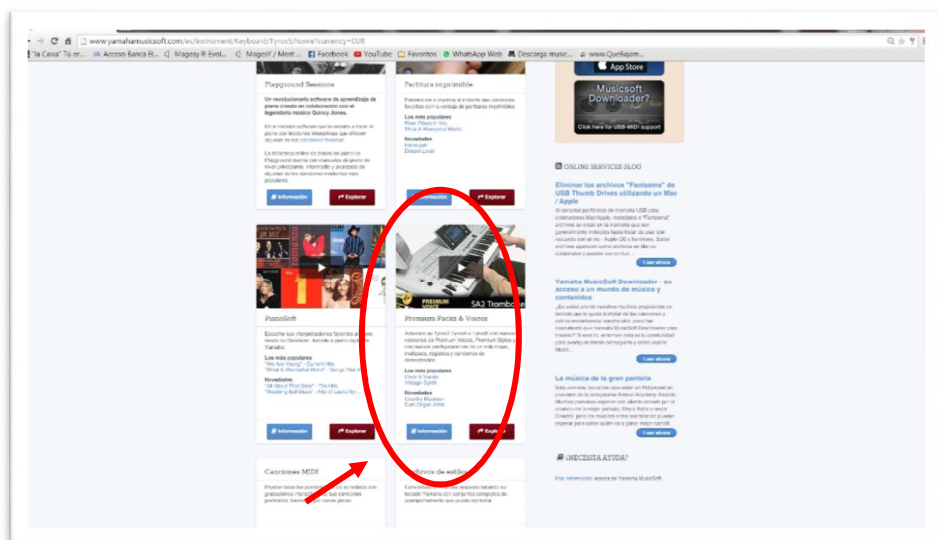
www.yamahamusicsoft.com/es/instrument/Keyboard/Tyros5/home?currency=EUR

"la Caixa" Tu er... Acceso Banca El... Magesy R Evol... MagesY / Mest... Facebook YouTube Favoritos WhatsApp Web Descarga music... www.QueBajam...

Playground Sessions

Un revolucionario software de aprendizaje de piano creado en colaboración con el legendario músico Quincy Jones.

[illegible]

Información Explorar

Partitura imprimible

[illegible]

Los más populares
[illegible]

Novedades
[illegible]

Información Explorar

App Store

Musicsoft Downloader?

Click here for USB-MIDI support

ONLINE SERVICES BLOG

Eliminar los archivos "Fantasma" de USB Thumb Drives utilizando un Mac / Apple

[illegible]

Leer ahora

Yamaha MusicSoft Downloader - su acceso a un mundo de música y contenidos

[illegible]

Leer ahora

La música de la gran pantalla

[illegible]

Leer ahora

¿NECESITA AYUDA?

Más información acerca de Yamaha MusicSoft

PianoSoft

Escuche sus interpretaciones favoritas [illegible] Yamaha.

Los más populares
"We Are Young" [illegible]
"What A Wonderful World" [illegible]

Novedades
"All About That Bass" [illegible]
"Wedding Bell Blues" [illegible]

Información Explorar

PREMIUM VOICE SA2 Trombone

Premium Packs & Voces

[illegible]

Los más populares
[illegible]
Vintage Synth

Novedades
Country Musician
Euro Organ Artist

Información Explorar

Canciones MIDI

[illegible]

Archivos de estilo

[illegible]